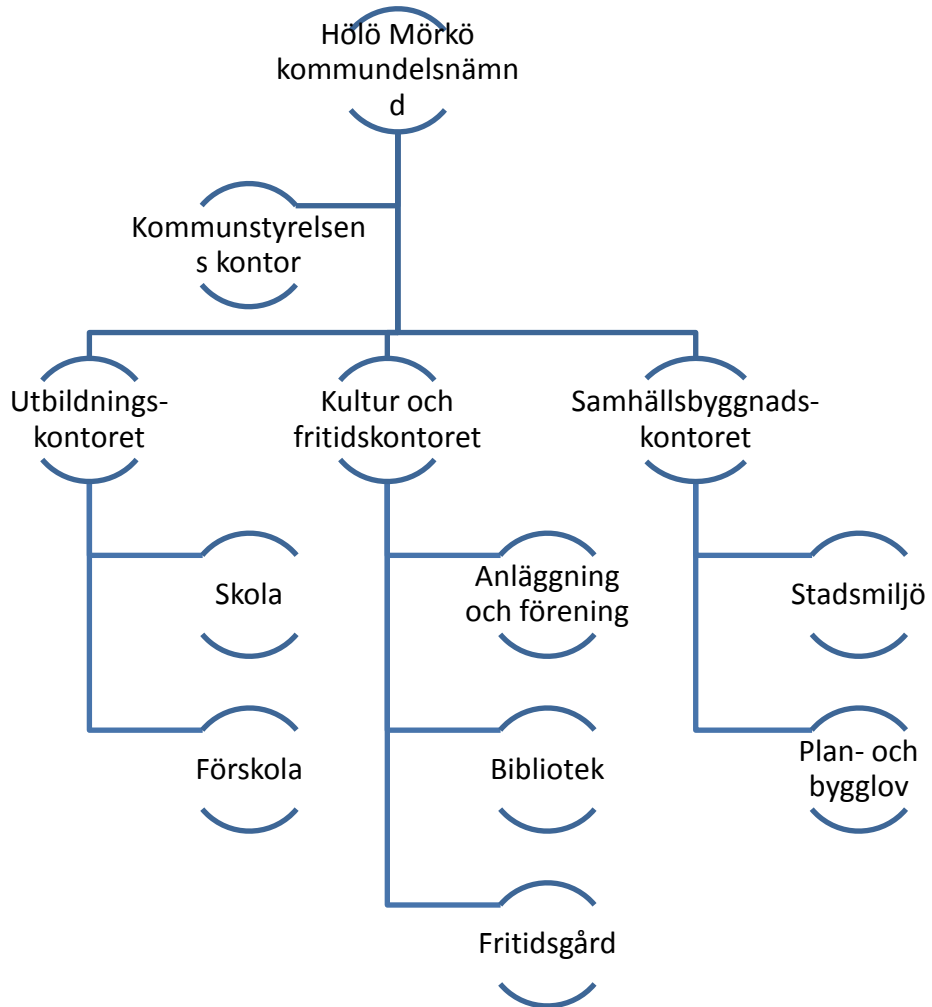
Hölö Mörkö kommundelsnämnd

Kommunstyrelsens kontor

Utbildnings-kontoret

Kultur och fritidskontoret

Samhällsbyggnads-kontoret

Skola

Förskola

Anläggning och förening

Bibliotek

Fritidsgård

Stadsmiljö

Plan- och bygglov